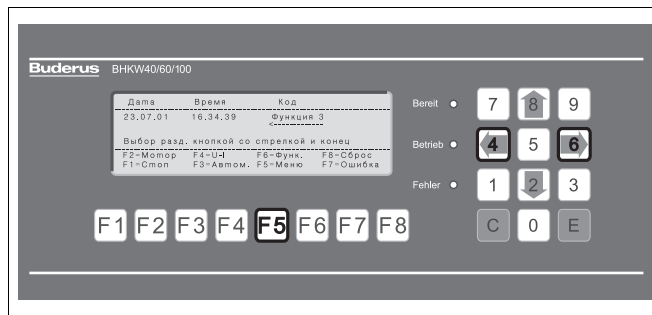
Buderus BHKW40/60/100

Дата Время Код
23.07.01 16.34.39 Функция 3

Выбор разд. кнолкой со стрелкой и конец
F2=Мотор F4=U-I F6=Функ. F8=Сброс
F1=Стоп F3=Автом. F5=Меню F7=Ошибка

Bereit
Betrieb
Fehler

7 8 9
4 5 6
1 2 3
C 0 E

F1 F2 F3 F4 F5 F6 F7 F8